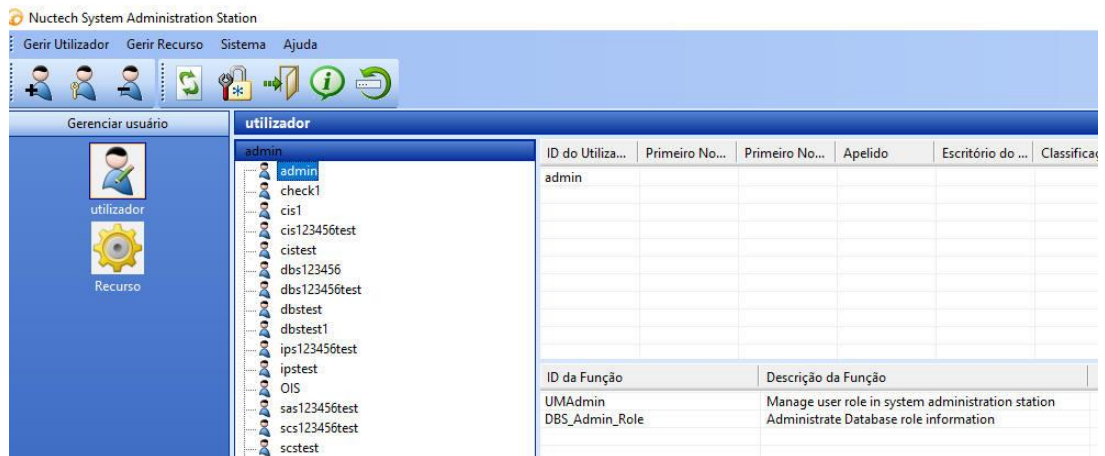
Nuctech System Administration Station

Gerir Utilizador Gerir Recurso Sistema Ajuda

Gerenciar usuário

utilizador

Recurso

utilizador

admin
admin
check1
cis1
cis123456test
cistest
dbs123456
dbs123456test
dbstest
dbstest1
ips123456test
ipstest
OIS
sas123456test
scs123456test
scstest

| ID do Utiliza... | Primeiro No... | Primeiro No... | Apelido | Escritório do ... | Classificaç |
|---|---|---|---|---|---|
| admin | | | | | |

| ID da Função | Descrição da Função |
|---|---|
| UMAdmin | Manage user role in system administration station |
| DBS_Admin_Role | Administrate Database role information |